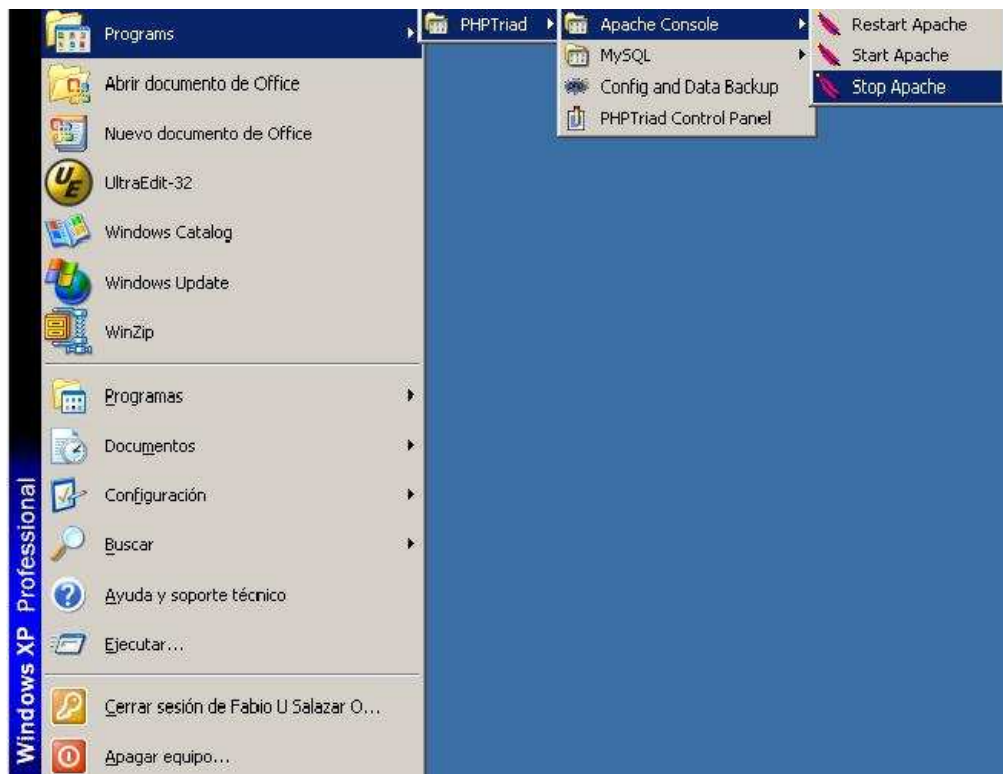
Programs
Abrir documento de Office
Nuevo documento de Office
UltraEdit-32
Windows Catalog
Windows Update
WinZip
Programas
Documentos
Configuración
Buscar
Ayuda y soporte técnico
Ejecutar...
Cerrar sesión de Fabio U Salazar O...
Apagar equipo...

Windows XP Professional

PHPTriad

Apache Console
MySQL
Config and Data Backup
PHPTriad Control Panel

Restart Apache
Start Apache
Stop Apache